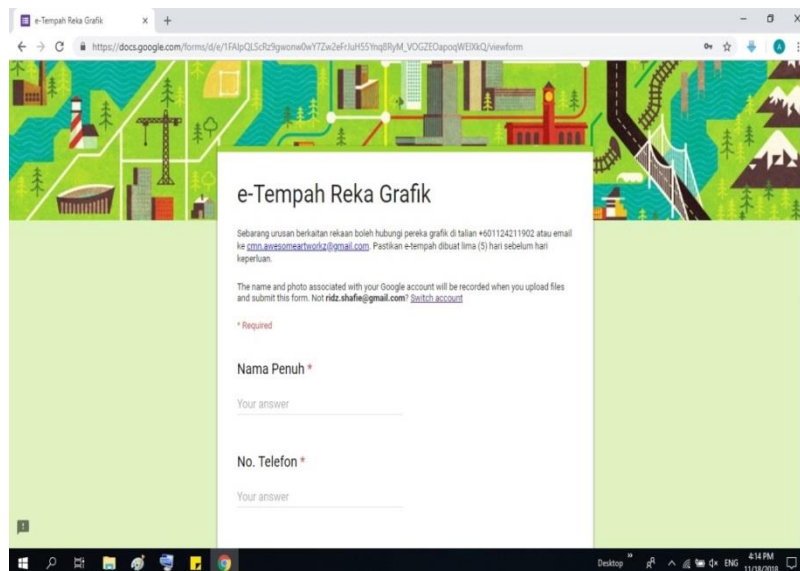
e-Tempah Reka Grafik

https://docs.google.com/forms/d/e/1FAIpQLScRz9gwonw0wY7Zw2eFrJuH55Ynq8RyM_VOGZEOapoqWEIXkQ/viewform

e-Tempah Reka Grafik

Sebarang urusan berkaitan rekaan boleh hubungi pereka grafik di talian +601124211902 atau email ke cmn.awesomeartworkz@gmail.com. Pastikan e-tempah dibuat lima (5) hari sebelum hari keperluan.

The name and photo associated with your Google account will be recorded when you upload files and submit this form. Not ridz.shafie@gmail.com? Switch account

* Required

Nama Penuh *

Your answer

No. Telefon *

Your answer

Desktop
ENG
4:14 PM
11/18/2018